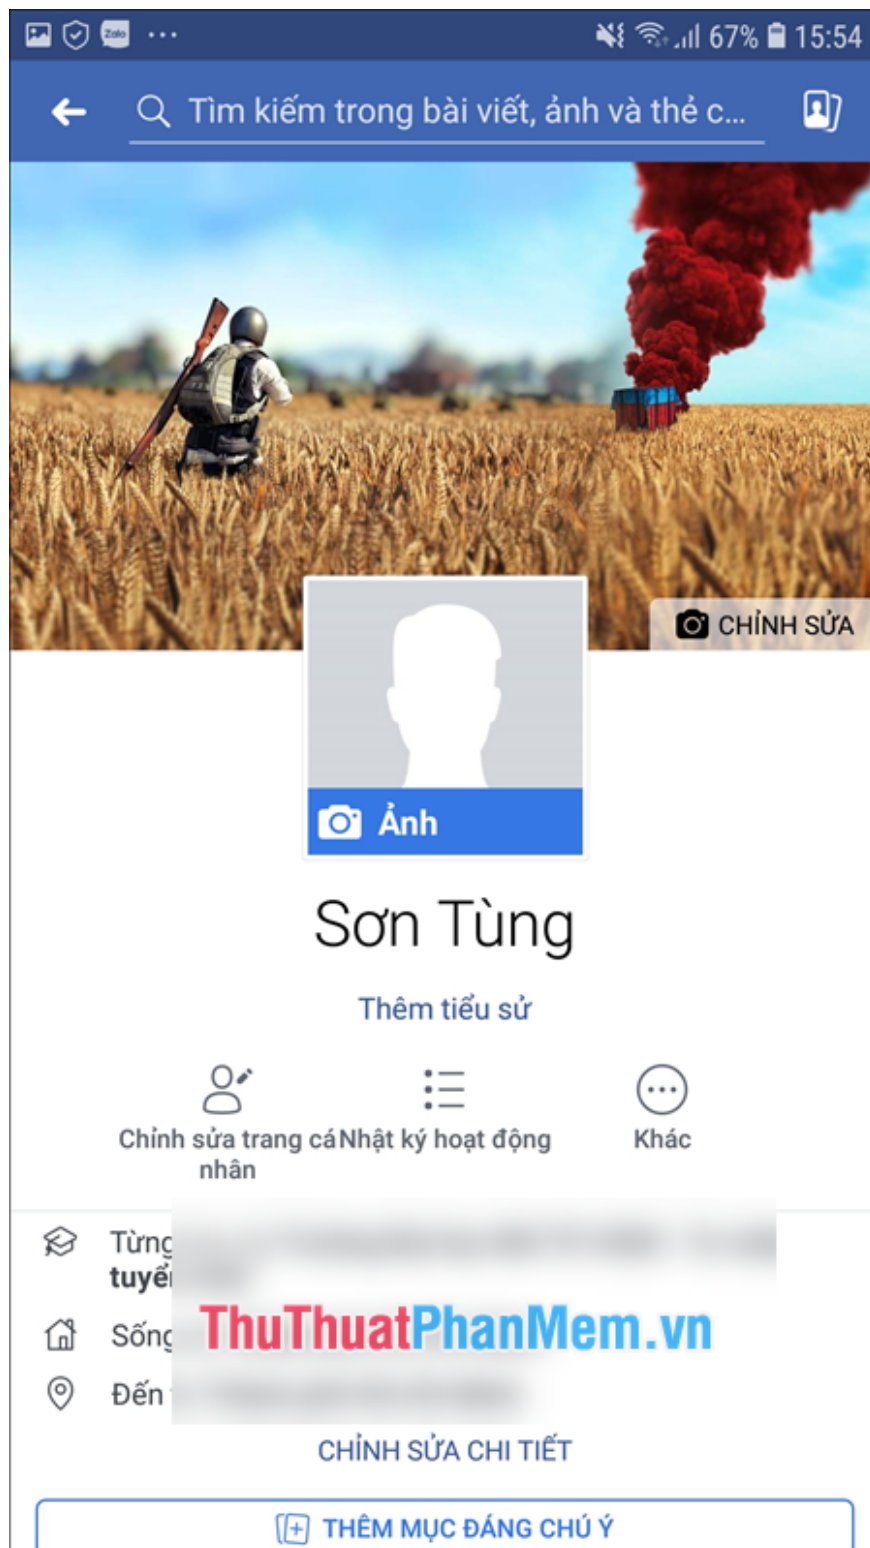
Zalo ··· 67% 15:54

Tìm kiếm trong bài viết, ảnh và thẻ c...

CHỈNH SỬA

Ảnh

Sơn Tùng

Thêm tiểu sử

Chỉnh sửa trang cá nhân

Nhật ký hoạt động

Khác

Từng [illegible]
tuyể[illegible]

Sống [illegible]

Đến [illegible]

ThuThuatPhanMem.vn

CHỈNH SỬA CHI TIẾT

THÊM MỤC ĐÁNG CHÚ Ý